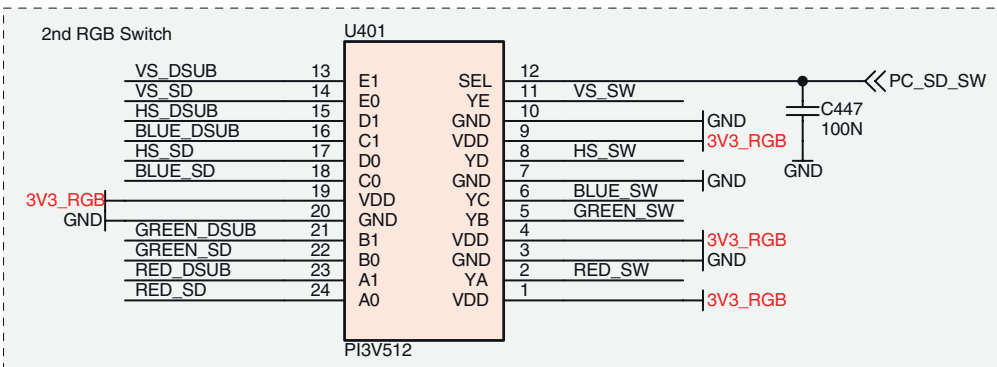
2nd RGB Switch

U401

| Net | Pin | Name | Name | Pin | Net |
|---|---|---|---|---|---|
| VS_DSUB | 13 | E1 | SEL | 12 | PC_SD_SW |
| VS_SD | 14 | E0 | YE | 11 | VS_SW |
| HS_DSUB | 15 | D1 | GND | 10 | GND |
| BLUE_DSUB | 16 | C1 | VDD | 9 | 3V3_RGB |
| HS_SD | 17 | D0 | YD | 8 | HS_SW |
| BLUE_SD | 18 | C0 | GND | 7 | GND |
| 3V3_RGB | 19 | VDD | YC | 6 | BLUE_SW |
| GND | 20 | GND | YB | 5 | GREEN_SW |
| GREEN_DSUB | 21 | B1 | VDD | 4 | 3V3_RGB |
| GREEN_SD | 22 | B0 | GND | 3 | GND |
| RED_DSUB | 23 | A1 | YA | 2 | RED_SW |
| RED_SD | 24 | A0 | VDD | 1 | 3V3_RGB |

PI3V512

C447
100N
GND